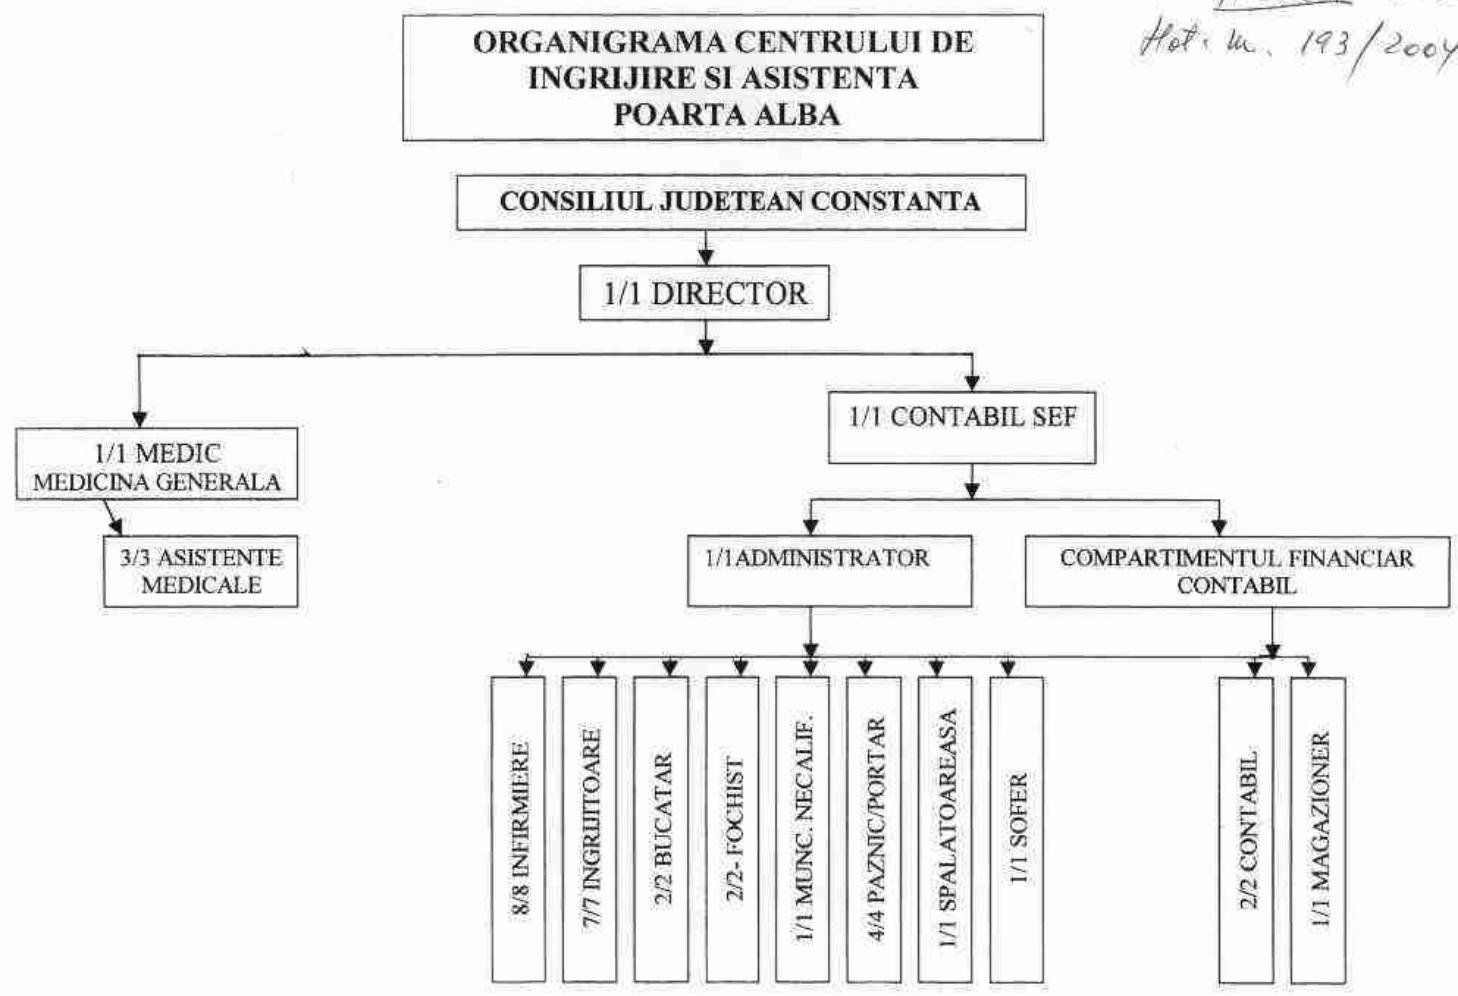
Hot. nr. 193/2004

ORGANIGRAMA CENTRULUI DE INGRIJIRE SI ASISTENTA POARTA ALBA

CONSILIUL JUDETEAN CONSTANTA

1/1 DIRECTOR

1/1 MEDIC MEDICINA GENERALA

3/3 ASISTENTE MEDICALE

1/1 CONTABIL SEF

1/1ADMINISTRATOR

COMPARTIMENTUL FINANCIAR CONTABIL

8/8 INFIRMIERE

7/7 INGRIJITOARE

2/2 BUCATAR

2/2- FOCHIST

1/1 MUNC. NECALIF.

4/4 PAZNIC/PORTAR

1/1 SPALATOAREASA

1/1 SOFER

2/2 CONTABIL

1/1 MAGAZIONER